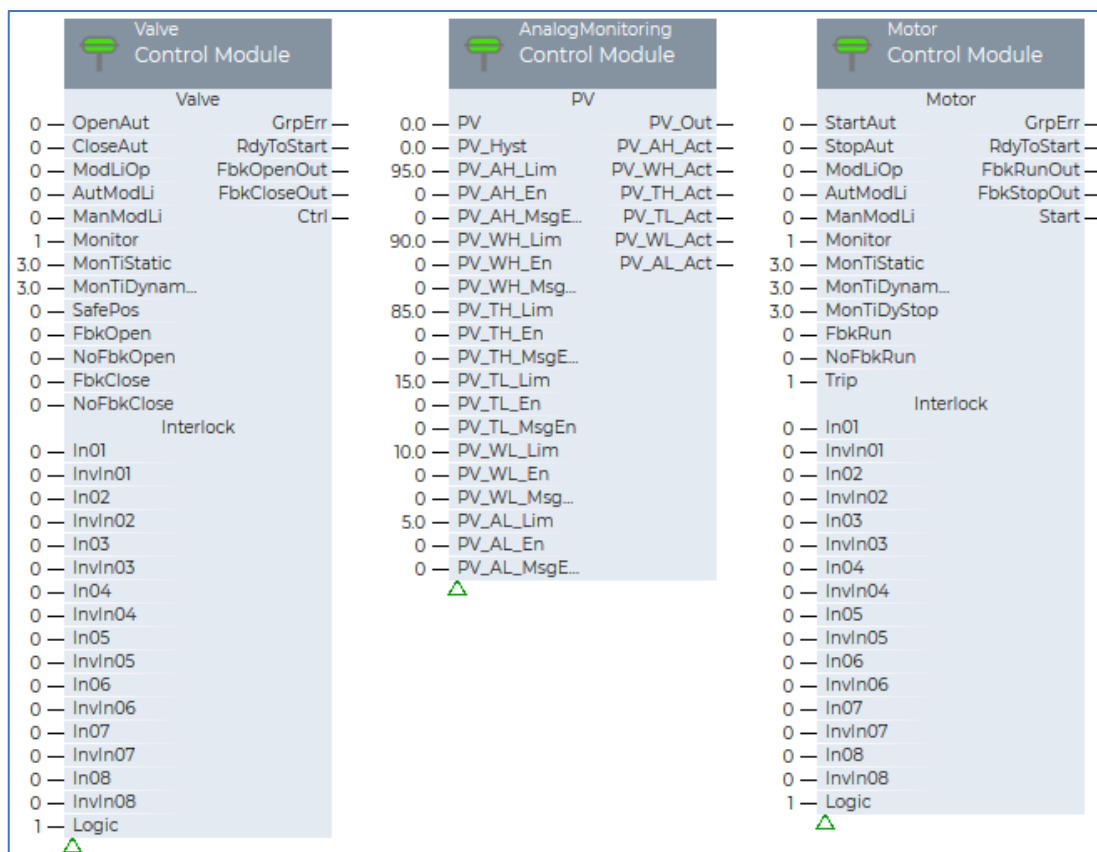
Valve
Control Module

Valve

0 — OpenAut
0 — CloseAut
0 — ModLiOp
0 — AutModLi
0 — ManModLi
1 — Monitor
3.0 — MonTiStatic
3.0 — MonTiDynam...
0 — SafePos
0 — FbkOpen
0 — NoFbkOpen
0 — FbkClose
0 — NoFbkClose

GrpErr —
RdyToStart —
FbkOpenOut —
FbkCloseOut —
Ctrl —

Interlock

0 — In01
0 — InvIn01
0 — In02
0 — InvIn02
0 — In03
0 — InvIn03
0 — In04
0 — InvIn04
0 — In05
0 — InvIn05
0 — In06
0 — InvIn06
0 — In07
0 — InvIn07
0 — In08
0 — InvIn08
1 — Logic

AnalogMonitoring
Control Module

PV

0.0 — PV
0.0 — PV_Hyst
95.0 — PV_AH_Lim
0 — PV_AH_En
0 — PV_AH_MsgE...
90.0 — PV_WH_Lim
0 — PV_WH_En
0 — PV_WH_Msg...
85.0 — PV_TH_Lim
0 — PV_TH_En
0 — PV_TH_MsgE...
15.0 — PV_TL_Lim
0 — PV_TL_En
0 — PV_TL_MsgEn
10.0 — PV_WL_Lim
0 — PV_WL_En
0 — PV_WL_Msg...
5.0 — PV_AL_Lim
0 — PV_AL_En
0 — PV_AL_MsgE...

PV_Out —
PV_AH_Act —
PV_WH_Act —
PV_TH_Act —
PV_TL_Act —
PV_WL_Act —
PV_AL_Act —

Motor
Control Module

Motor

0 — StartAut
0 — StopAut
0 — ModLiOp
0 — AutModLi
0 — ManModLi
1 — Monitor
3.0 — MonTiStatic
3.0 — MonTiDynam...
3.0 — MonTiDyStop
0 — FbkRun
0 — NoFbkRun
1 — Trip

GrpErr —
RdyToStart —
FbkRunOut —
FbkStopOut —
Start —

Interlock

0 — In01
0 — InvIn01
0 — In02
0 — InvIn02
0 — In03
0 — InvIn03
0 — In04
0 — InvIn04
0 — In05
0 — InvIn05
0 — In06
0 — InvIn06
0 — In07
0 — InvIn07
0 — In08
0 — InvIn08
1 — Logic